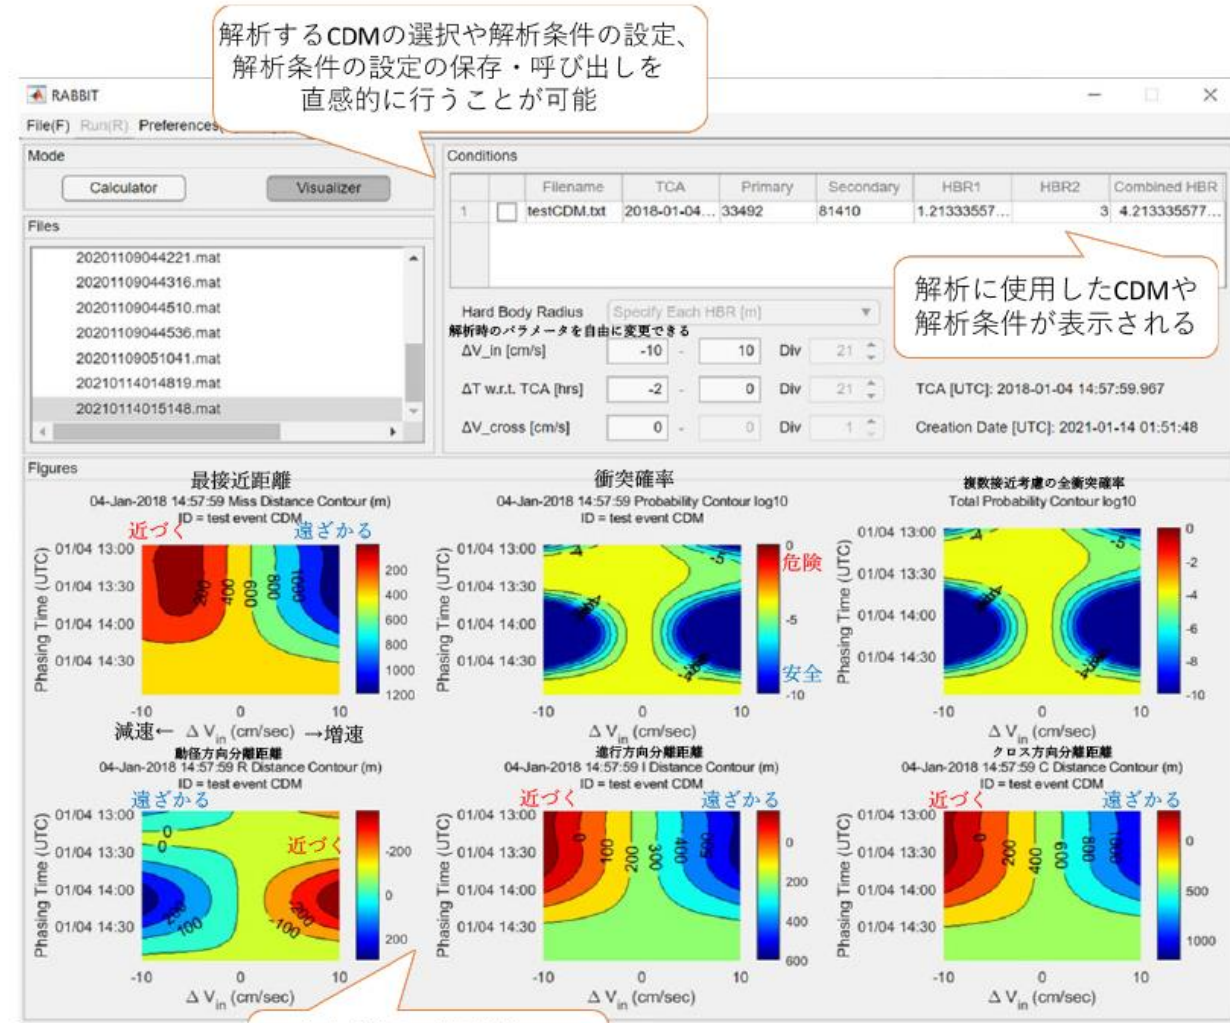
解析するCDMの選択や解析条件の設定、解析条件の設定の保存・呼び出しを直感的に行うことが可能

RABBIT

File(F) Run(R) Preferences

Mode

Calculator

Visualizer

Files

20201109044221.mat
20201109044316.mat
20201109044510.mat
20201109044536.mat
20201109051041.mat
20210114014819.mat
20210114015148.mat

Conditions

| | | Filename | TCA | Primary | Secondary | HBR1 | HBR2 | Combined HBR |
|---|---|---|---|---|---|---|---|---|
| 1 | | testCDM.txt | 2018-01-04... | 33492 | 81410 | 1.21333557... | 3 | 4.213335577... |

解析に使用したCDMや解析条件が表示される

Hard Body Radius Specify Each HBR [m]

解析時のパラメータを自由に変更できる

ΔV_in [cm/s] -10 - 10 Div 21

ΔT w.r.t. TCA [hrs] -2 - 0 Div 21

ΔV_cross [cm/s] 0 - 0 Div 1

TCA [UTC]: 2018-01-04 14:57:59.967

Creation Date [UTC]: 2021-01-14 01:51:48

Figures

最接近距離
04-Jan-2018 14:57:59 Miss Distance Contour (m)
ID = test event CDM
近づく 遠ざかる
Phasing Time (UTC)
01/04 13:00
01/04 13:30
01/04 14:00
01/04 14:30
200 400 600 1000
200 400 600 800 1000 1200
-10 0 10
減速← $\Delta V_{in}$ (cm/sec) →増速

衝突確率
04-Jan-2018 14:57:59 Probability Contour log10
ID = test event CDM
Phasing Time (UTC)
01/04 13:00
01/04 13:30
01/04 14:00
01/04 14:30
-4 -5
0 危険 -5 安全 -10
-10 0 10
$\Delta V_{in}$ (cm/sec)

複数接近考慮の全衝突確率
Total Probability Contour log10
Phasing Time (UTC)
01/04 13:00
01/04 13:30
01/04 14:00
01/04 14:30
-4 -5
0 -2 -4 -6 -8 -10
-10 0 10
$\Delta V_{in}$ (cm/sec)

動径方向分離距離
04-Jan-2018 14:57:59 R Distance Contour (m)
ID = test event CDM
遠ざかる 近づく
Phasing Time (UTC)
01/04 13:00
01/04 13:30
01/04 14:00
01/04 14:30
0 200 100 -200 -100
-200 0 200
-10 0 10
$\Delta V_{in}$ (cm/sec)

進行方向分離距離
04-Jan-2018 14:57:59 I Distance Contour (m)
ID = test event CDM
近づく 遠ざかる
Phasing Time (UTC)
01/04 13:00
01/04 13:30
01/04 14:00
01/04 14:30
100 200 300 400 500
0 200 400 600
-10 0 10
$\Delta V_{in}$ (cm/sec)

クロス方向分離距離
04-Jan-2018 14:57:59 C Distance Contour (m)
ID = test event CDM
近づく 遠ざかる
Phasing Time (UTC)
01/04 13:00
01/04 13:30
01/04 14:00
01/04 14:30
200 400 600 800 1000
0 500 1000
-10 0 10
$\Delta V_{in}$ (cm/sec)